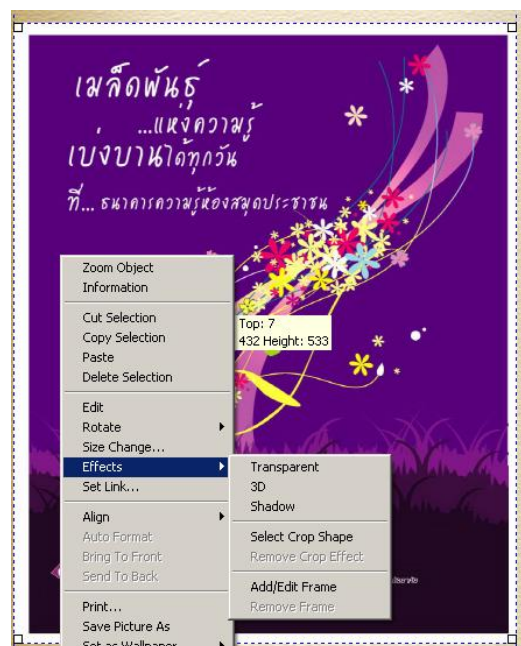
เมล็ดพันธุ์
...แห่งความรู้
เบ่งบานได้ทุกวัน
ที่... ธนาคารความรู้ห้องสมุดประชาชน

Zoom Object
Information
Cut Selection
Copy Selection
Paste
Delete Selection
Edit
Rotate
Size Change...
Effects
Set Link...
Align
Auto Format
Bring To Front
Send To Back
Print...
Save Picture As
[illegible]

Top: 7
432 Height: 533

Transparent
3D
Shadow
Select Crop Shape
Remove Crop Effect
Add/Edit Frame
Remove Frame